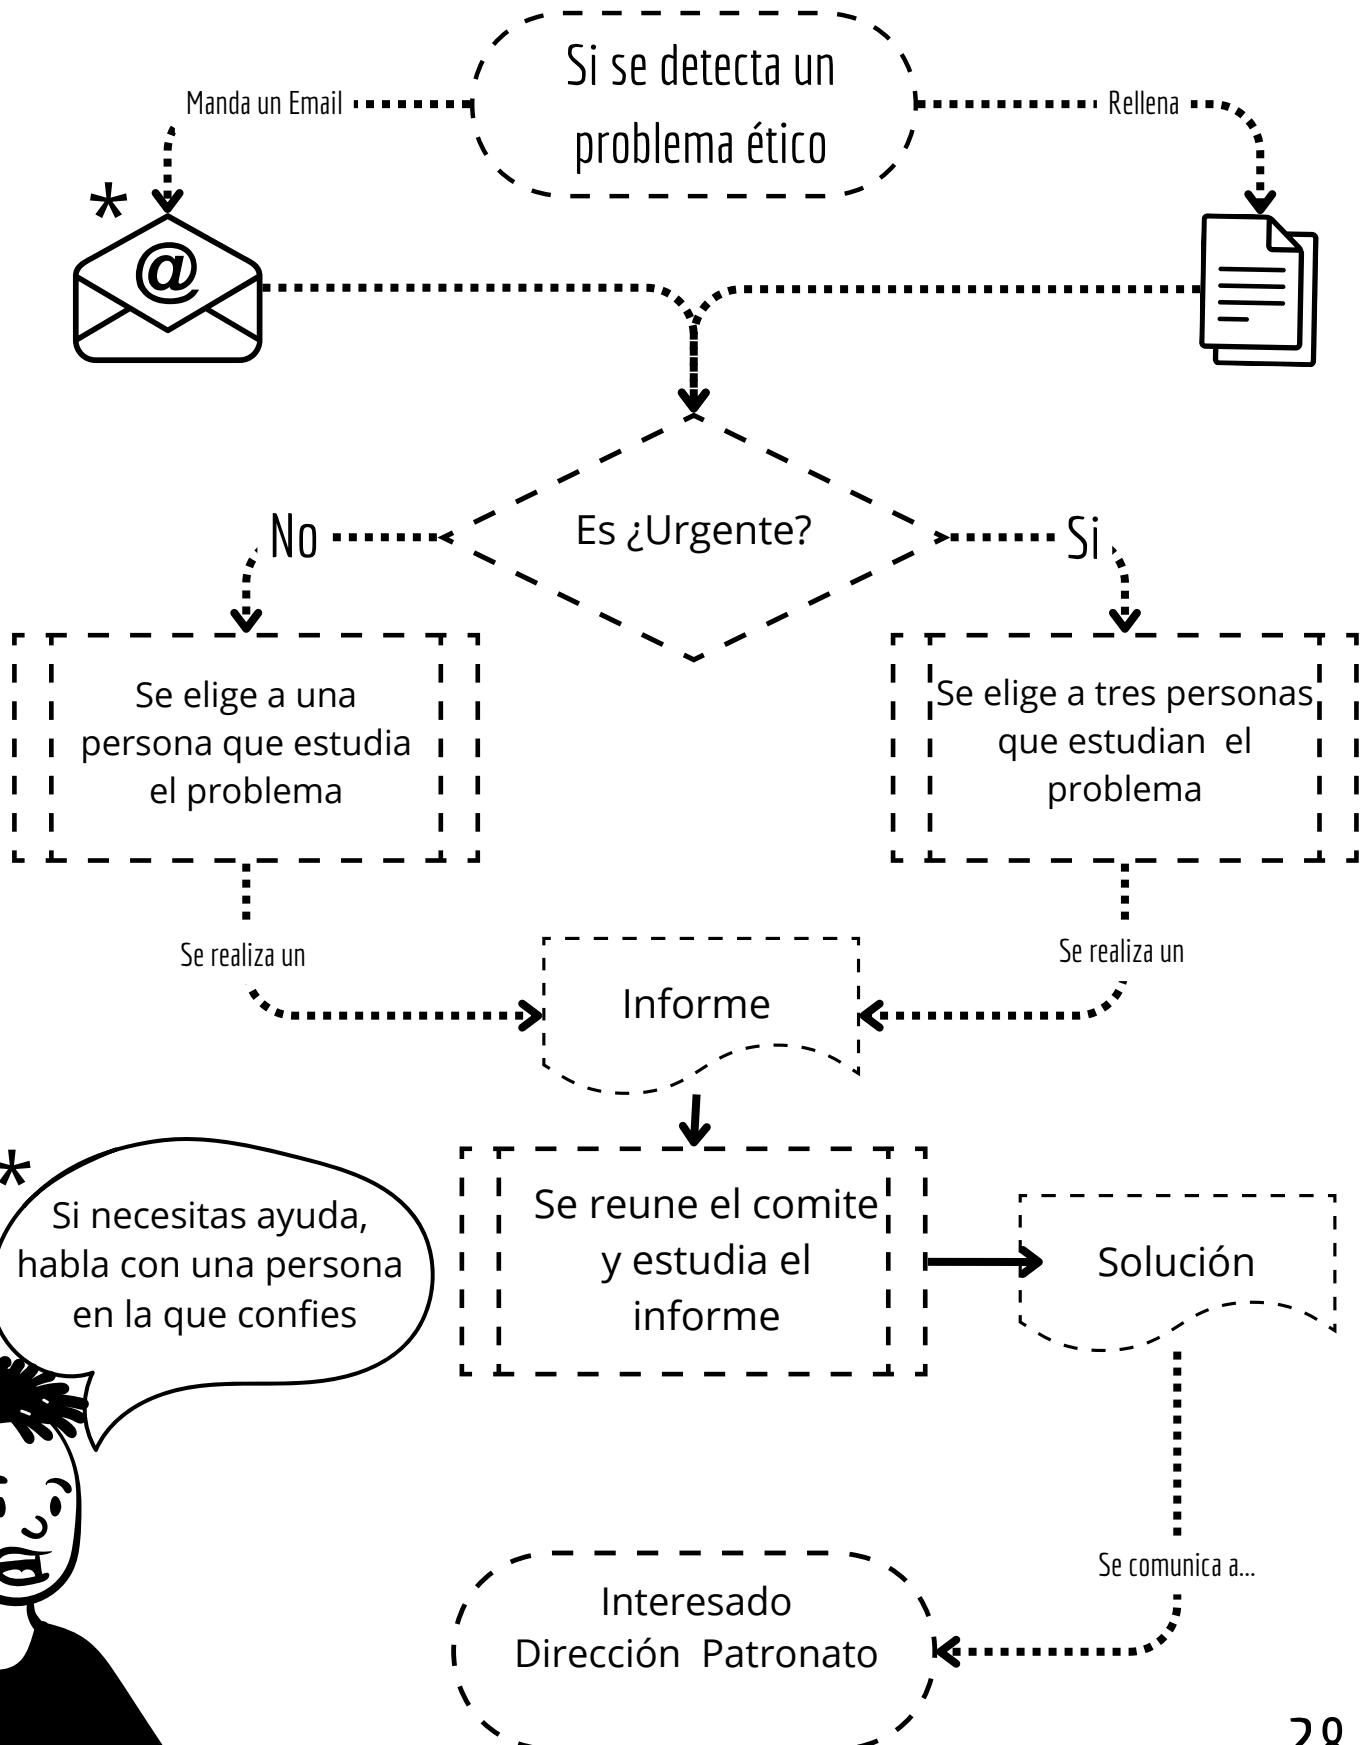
Si se detecta un problema ético

Manda un Email

Rellena

*

@

Es ¿Urgente?

No

Si

Se elige a una persona que estudia el problema

Se elige a tres personas que estudian el problema

Se realiza un

Se realiza un

Informe

Se reune el comite y estudia el informe

Solución

*

Si necesitas ayuda, habla con una persona en la que confies

Se comunica a...

Interesado
Dirección Patronato

28